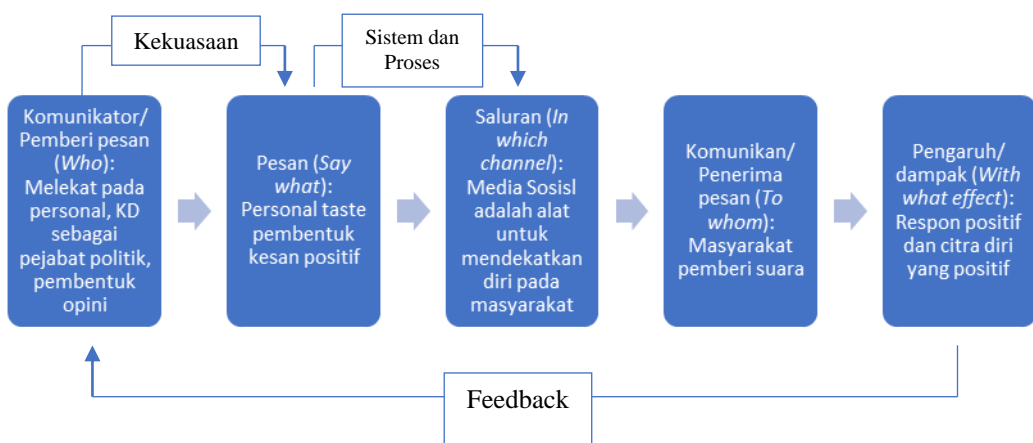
Kekuasaan

Sistem dan Proses

Komunikator/ Pemberi pesan (*Who*): Melekat pada personal, KD sebagai pejabat politik, pembentuk opini

Pesan (*Say what*): Personal taste pembentuk kesan positif

Saluran (*In which channel*): Media Sosisl adalah alat untuk mendekatkan diri pada masyarakat

Komunikan/ Penerima pesan (*To whom*): Masyarakat pemberi suara

Pengaruh/ dampak (*With what effect*): Respon positif dan citra diri yang positif

Feedback